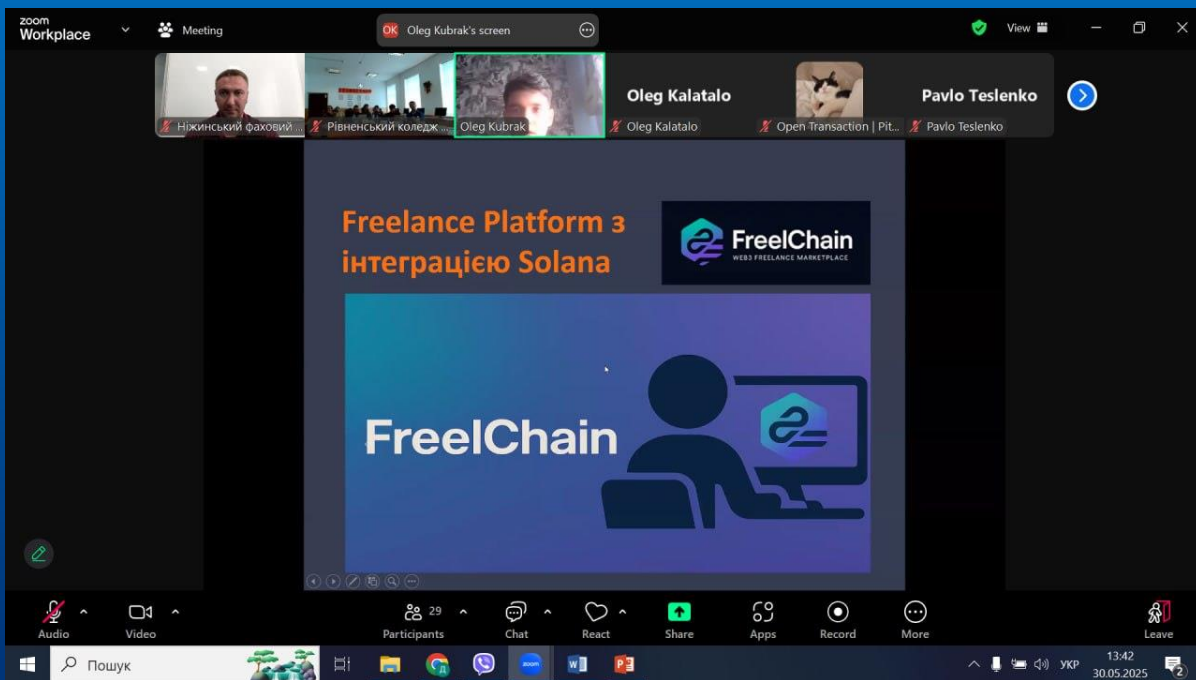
zoom Workplace

Meeting

OK Oleg Kubrak's screen

View

Ніжинський фаховий ...

Рівненський коледж ...

Oleg Kubrak

Oleg Kalatalo

Oleg Kalatalo

Open Transaction | Pit...

Pavlo Teslenko

Pavlo Teslenko

Freelance Platform з інтеграцією Solana

FreelChain
WEB3 FREELANCE MARKETPLACE

FreelChain

Audio

Video

29
Participants

Chat

React

Share

Apps

Record

More

Leave

Пошук

УКР

13:42
30.05.2025

2